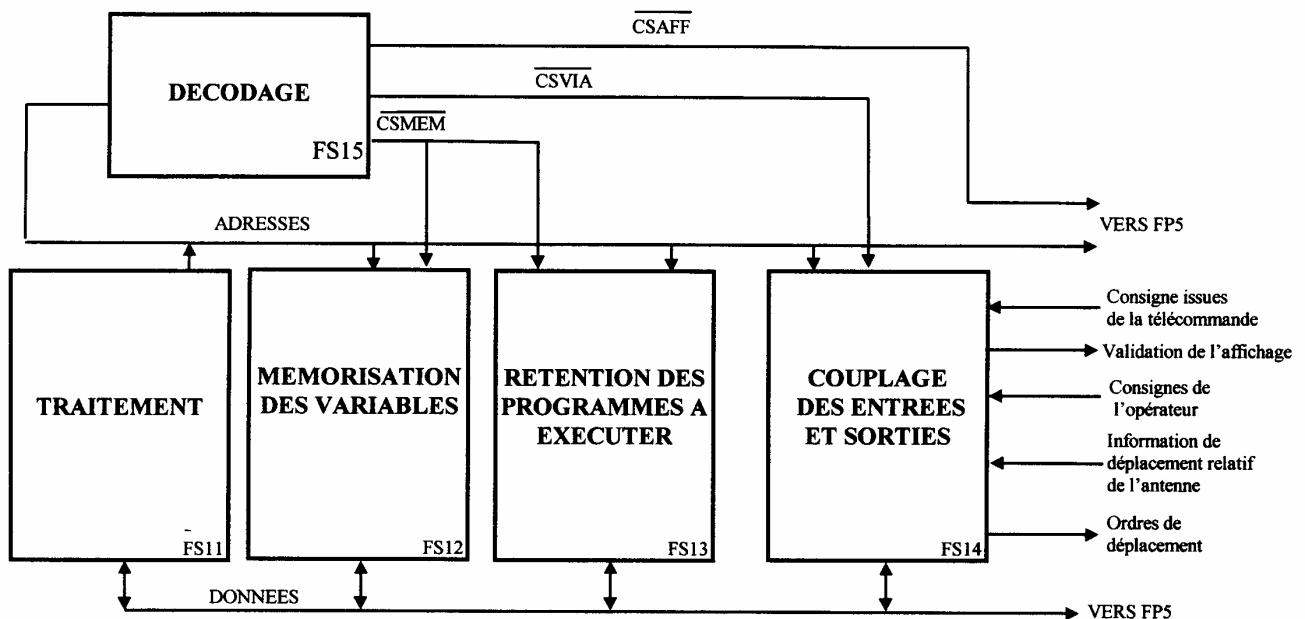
$\overline{CSAFF}$

DECODAGE

$\overline{CSVIA}$

$\overline{CSMEM}$

FS15

VERS FP5

ADRESSES

TRAITEMENT

FS11

MEMORISATION DES VARIABLES

FS12

RETENTION DES PROGRAMMES A EXECUTER

FS13

COUPLAGE DES ENTREES ET SORTIES

FS14

Consigne issues de la télécommande

Validation de l'affichage

Consignes de l'opérateur

Information de déplacement relatif de l'antenne

Ordres de déplacement

DONNEES

VERS FP5